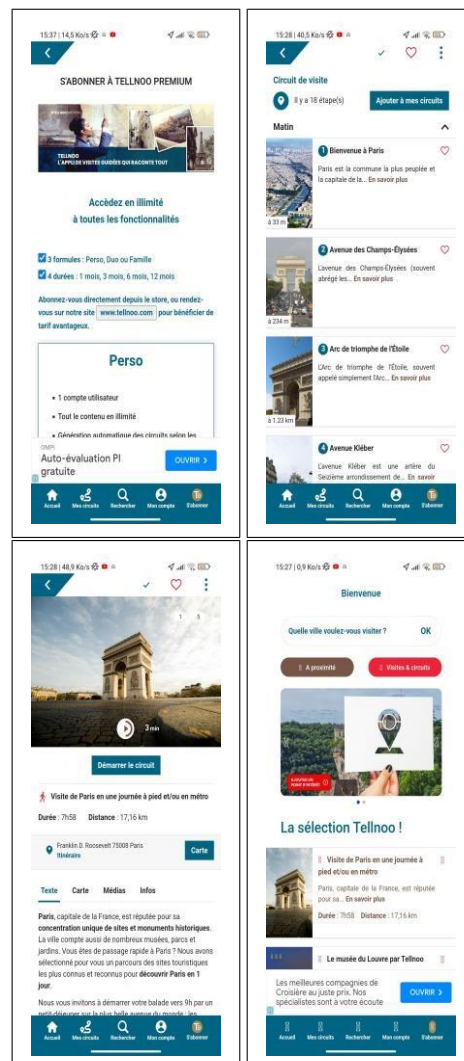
15:37 | 14,5 Ko/s

S'ABONNER À TELLNOO PREMIUM

TELLNOO
L'APPLI DE VISITES GUIDÉES QUI RACONTE TOUT

Accédez en illimité à toutes les fonctionnalités

3 formules : Perso, Duo ou Famille
4 durées : 1 mois, 3 mois, 6 mois, 12 mois

Abonnez-vous directement depuis le store, ou rendez-vous sur notre site www.tellnoo.com pour bénéficier de tarif avantageux.

Perso

• 1 compte utilisateur
• Tout le contenu en illimité
• Génération automatique des circuits selon les

OMPI
Auto-évaluation PI gratuite
OUVRIR >

Accueil Mes circuits Rechercher Mon compte S'abonner

15:28 | 40,5 Ko/s

Circuit de visite
Il y a 18 étape(s)
Ajouter à mes circuits

Matin

1 Bienvenue à Paris
Paris est la commune la plus peuplée et la capitale de la... En savoir plus
à 33 m

2 Avenue des Champs-Élysées
L'avenue des Champs-Élysées (souvent abrégé les... En savoir plus
à 234 m

3 Arc de triomphe de l'Étoile
L'Arc de triomphe de l'Étoile, souvent appelé simplement l'Arc... En savoir plus
à 1.23 km

4 Avenue Kléber
L'avenue Kléber est une artère du Seizième arrondissement de... En savoir

Accueil Mes circuits Rechercher Mon compte S'abonner

15:28 | 48,9 Ko/s

1 5

3 min

Démarrer le circuit

Visite de Paris en une journée à pied et/ou en métro

Durée : 7h58 Distance : 17,16 km

Franklin D. Roosevelt 75008 Paris
Itinéraire
Carte

Texte Carte Médias Infos

Paris, capitale de la France, est réputée pour sa concentration unique de sites et monuments historiques. La ville compte aussi de nombreux musées, parcs et jardins. Vous êtes de passage rapide à Paris ? Nous avons sélectionné pour vous un parcours des sites touristiques les plus connus et reconnus pour découvrir Paris en 1 jour.

Nous vous invitons à démarrer votre balade vers 9h par un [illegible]

Accueil Mes circuits Rechercher Mon compte S'abonner

15:27 | 0,9 Ko/s

Bienvenue

Quelle ville voulez-vous visiter ? OK

À proximité
Visites & circuits

La sélection Tellnoo !

Visite de Paris en une journée à pied et/ou en métro
Paris, capitale de la France, est réputée pour sa... En savoir plus
Durée : 7h58 Distance : 17,16 km

Le musée du Louvre par Tellnoo

Les meilleures compagnies de Croisière au juste prix. Nos spécialistes sont à votre écoute
OUVRIR >

Accueil Mes circuits Rechercher Mon compte S'abonner